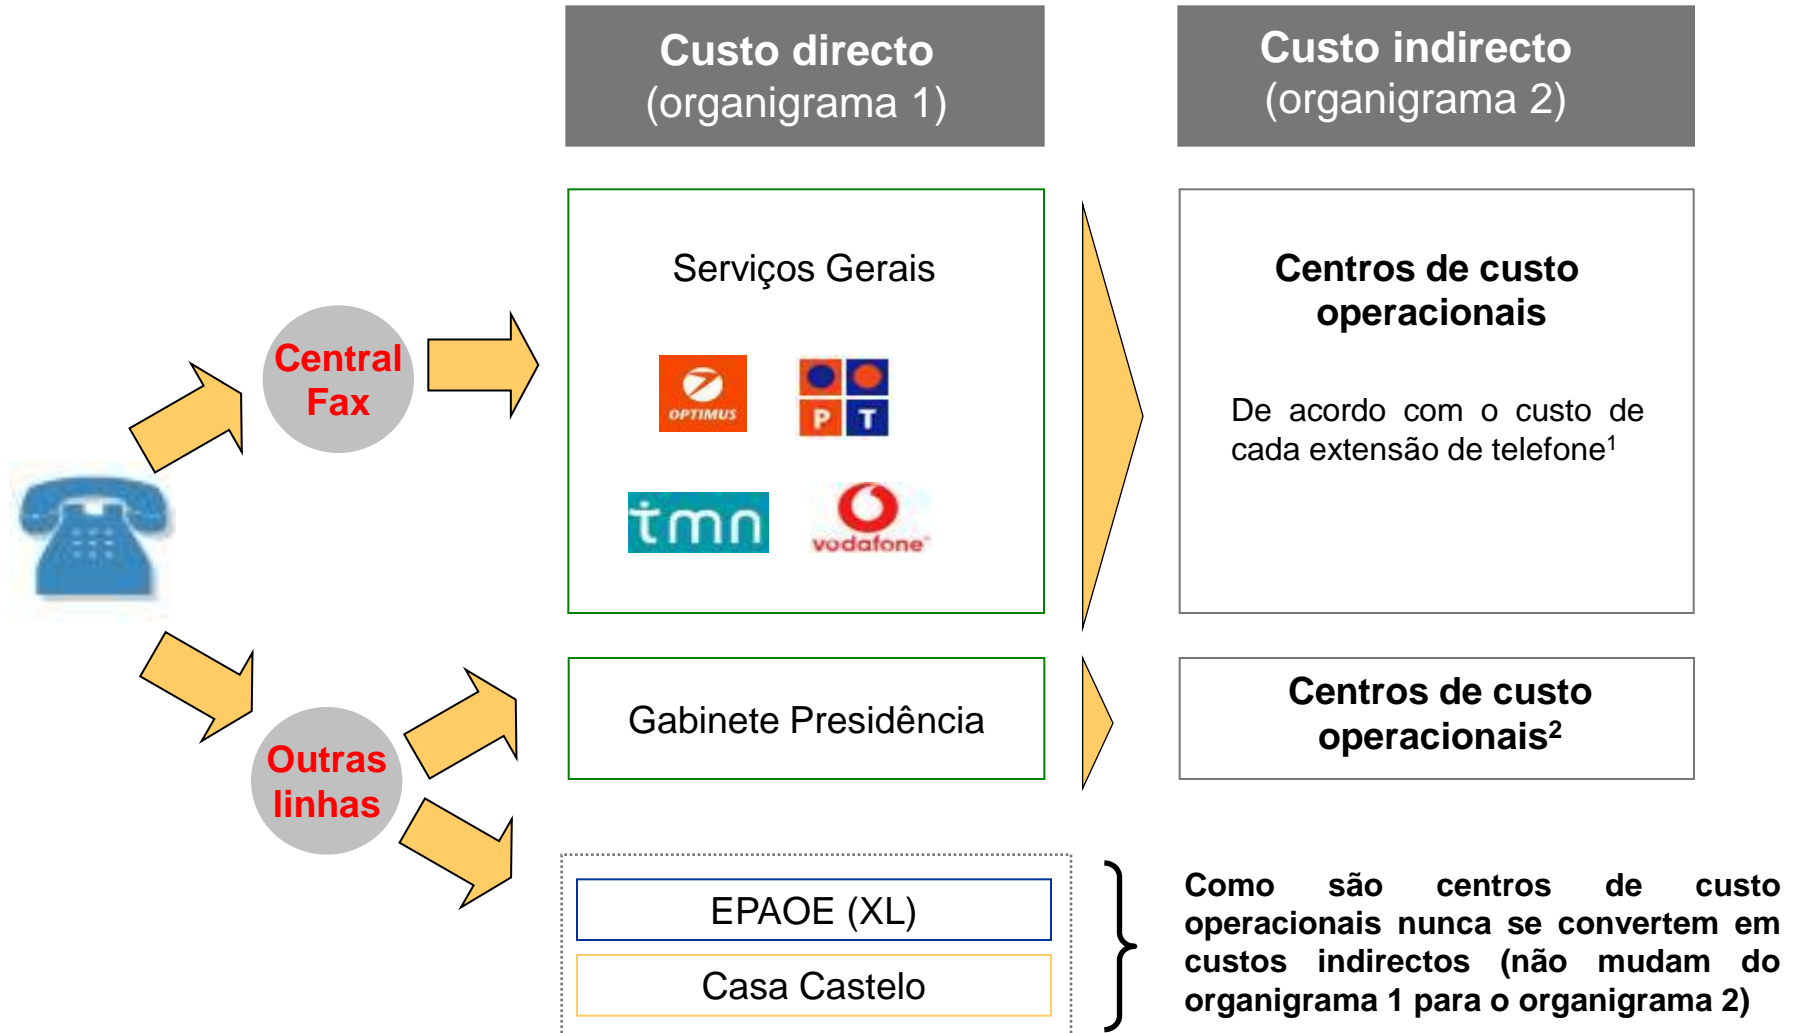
Custo directo
(organigrama 1)

Custo indirecto
(organigrama 2)

Central Fax

Outras linhas

Serviços Gerais

OPTIMUS

P T

tmn

vodafone

Centros de custo operacionais

De acordo com o custo de cada extensão de telefone$^1$

Gabinete Presidência

Centros de custo operacionais$^2$

EPAOE (XL)

Casa Castelo

Como são centros de custo operacionais nunca se convertem em custos indirectos (não mudam do organigrama 1 para o organigrama 2)